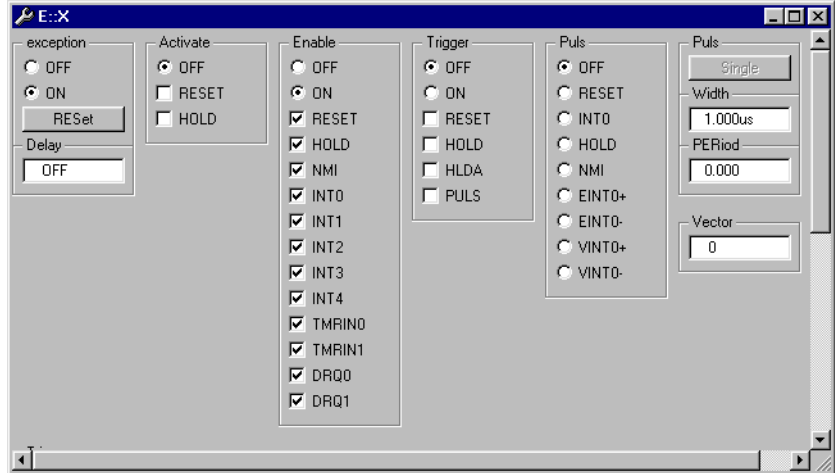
E::X

exception
OFF
ON
RESet
Delay
OFF

Activate
OFF
RESET
HOLD

Enable
OFF
ON
RESET
HOLD
NMI
INT0
INT1
INT2
INT3
INT4
TMRIN0
TMRIN1
DRQ0
DRQ1

Trigger
OFF
ON
RESET
HOLD
HLDA
PULS

Puls
OFF
RESET
INT0
HOLD
NMI
EINT0+
EINT0-
VINT0+
VINT0-

Puls
Single
Width
1.000us
PERiod
0.000

Vector
0